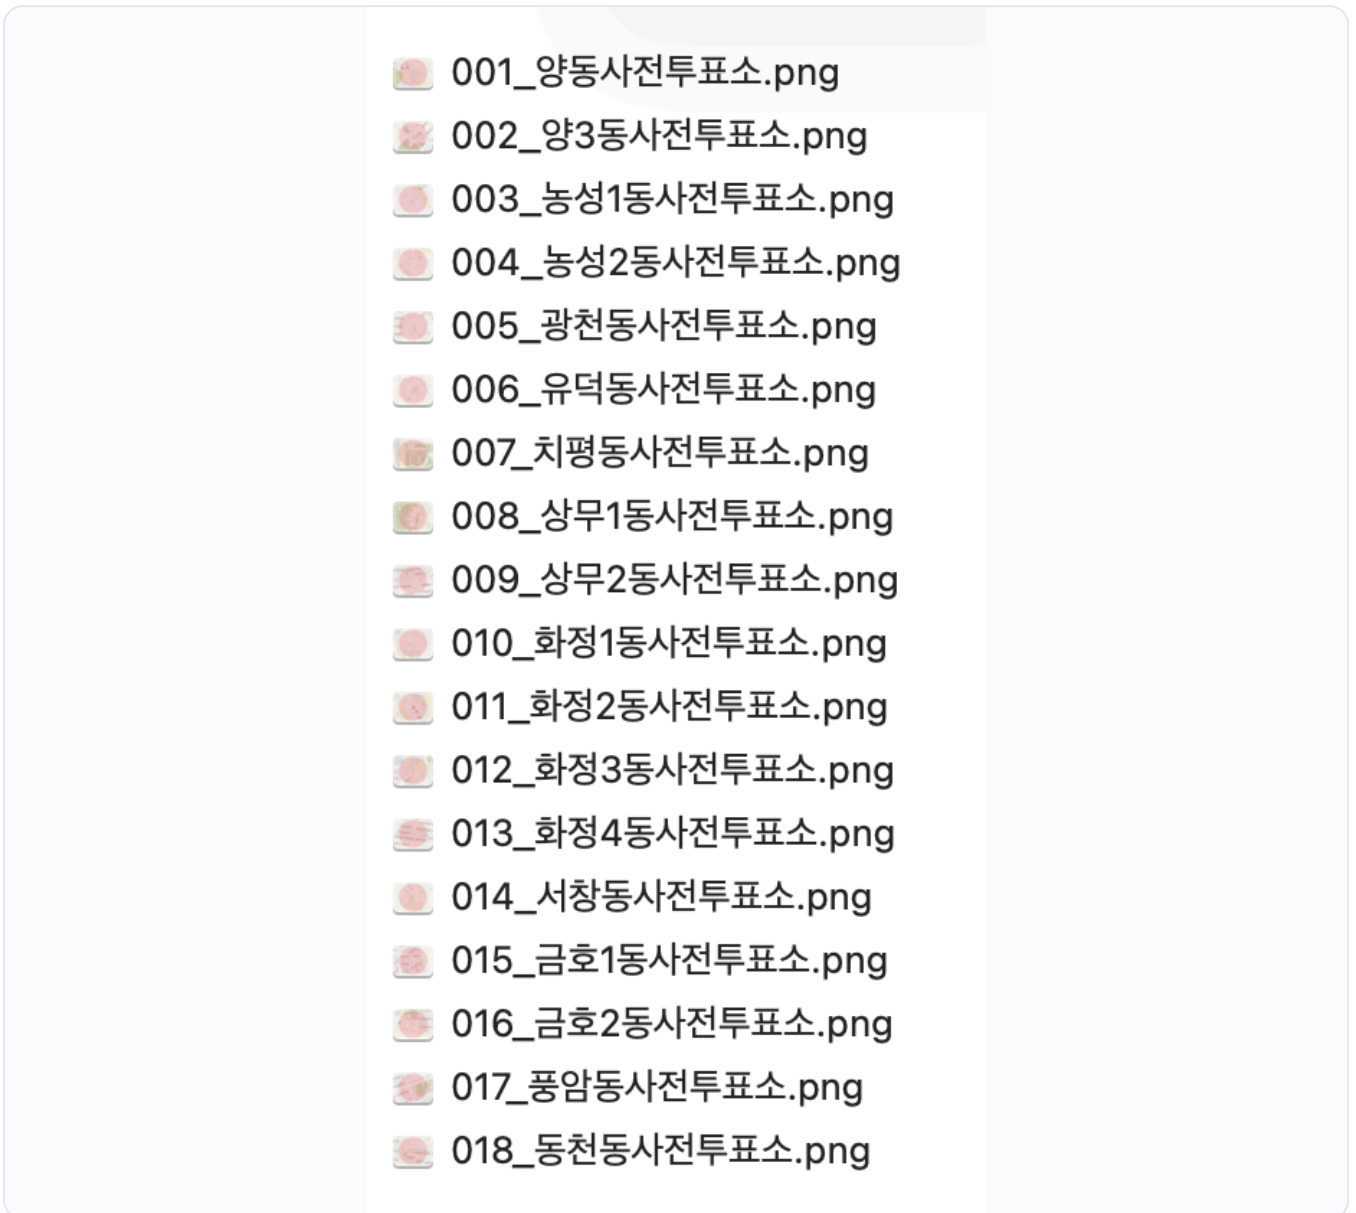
001_양동사전투표소.png
002_양3동사전투표소.png
003_농성1동사전투표소.png
004_농성2동사전투표소.png
005_광천동사전투표소.png
006_유덕동사전투표소.png
007_치평동사전투표소.png
008_상무1동사전투표소.png
009_상무2동사전투표소.png
010_화정1동사전투표소.png
011_화정2동사전투표소.png
012_화정3동사전투표소.png
013_화정4동사전투표소.png
014_서창동사전투표소.png
015_금호1동사전투표소.png
016_금호2동사전투표소.png
017_풍암동사전투표소.png
018_동천동사전투표소.png